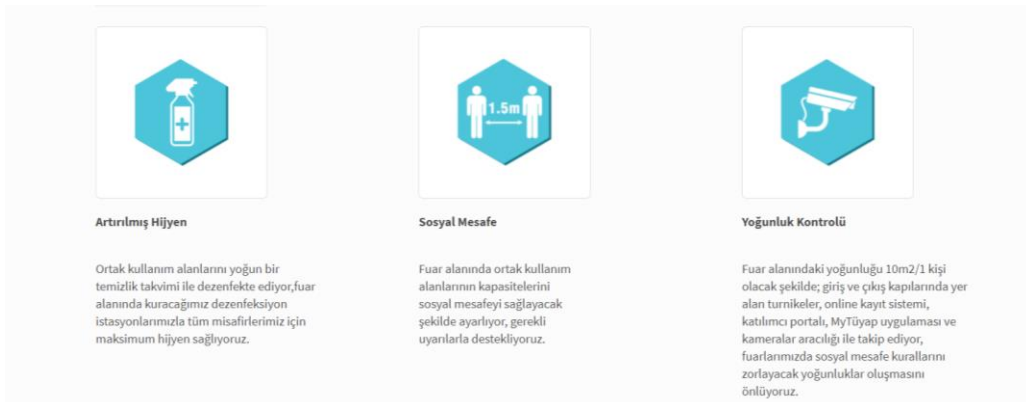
1.5m

Artırılmış Hijyen

Ortak kullanım alanlarını yoğun bir temizlik takvimi ile dezenfekte ediyor,fuar alanında kuracağımız dezenfeksiyon istasyonlarımızla tüm misafirlerimiz için maksimum hijyen sağlıyoruz.

Sosyal Mesafe

Fuar alanında ortak kullanım alanlarının kapasitelerini sosyal mesafeyi sağlayacak şekilde ayarlıyor, gerekli uyarılarla destekliyoruz.

Yoğunluk Kontrolü

Fuar alanındaki yoğunluğu 10m2/1 kişi olacak şekilde; giriş ve çıkış kapılarında yer alan turnikeler, online kayıt sistemi, katılımcı portalı, MyTüyap uygulaması ve kameralar aracılığı ile takip ediyor, fuarlarımızda sosyal mesafe kurallarını zorlayacak yoğunluklar oluşmasını önlüyoruz.